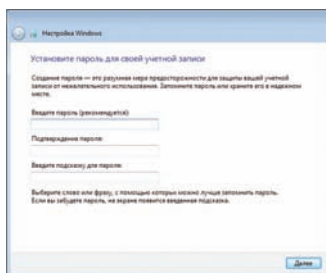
Настройка Windows

Установите пароль для своей учетной записи

Создание пароля — это разумная мера предосторожности для защиты вашей учетной записи от нежелательного использования. Запомните пароль или храните его в надежном месте.

Введите пароль (рекомендуется):

Подтверждение пароля:

Введите подсказку для пароля:

Выберите слово или фразу, с помощью которых можно лучше запомнить пароль. Если вы забудете пароль, на экране появится введенная подсказка.

Далее